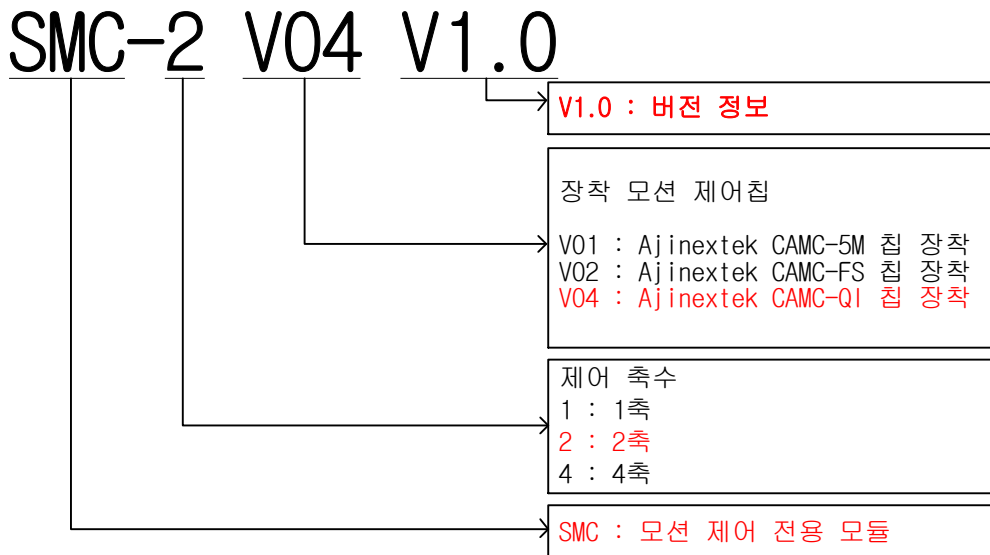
SMC-2 V04 V1.0

V1.0 : 버전 정보

장착 모션 제어칩

V01 : Ajinextek CAMC-5M 칩 장착
V02 : Ajinextek CAMC-FS 칩 장착
V04 : Ajinextek CAMC-QI 칩 장착

제어 축수
1 : 1축
2 : 2축
4 : 4축

SMC : 모션 제어 전용 모듈